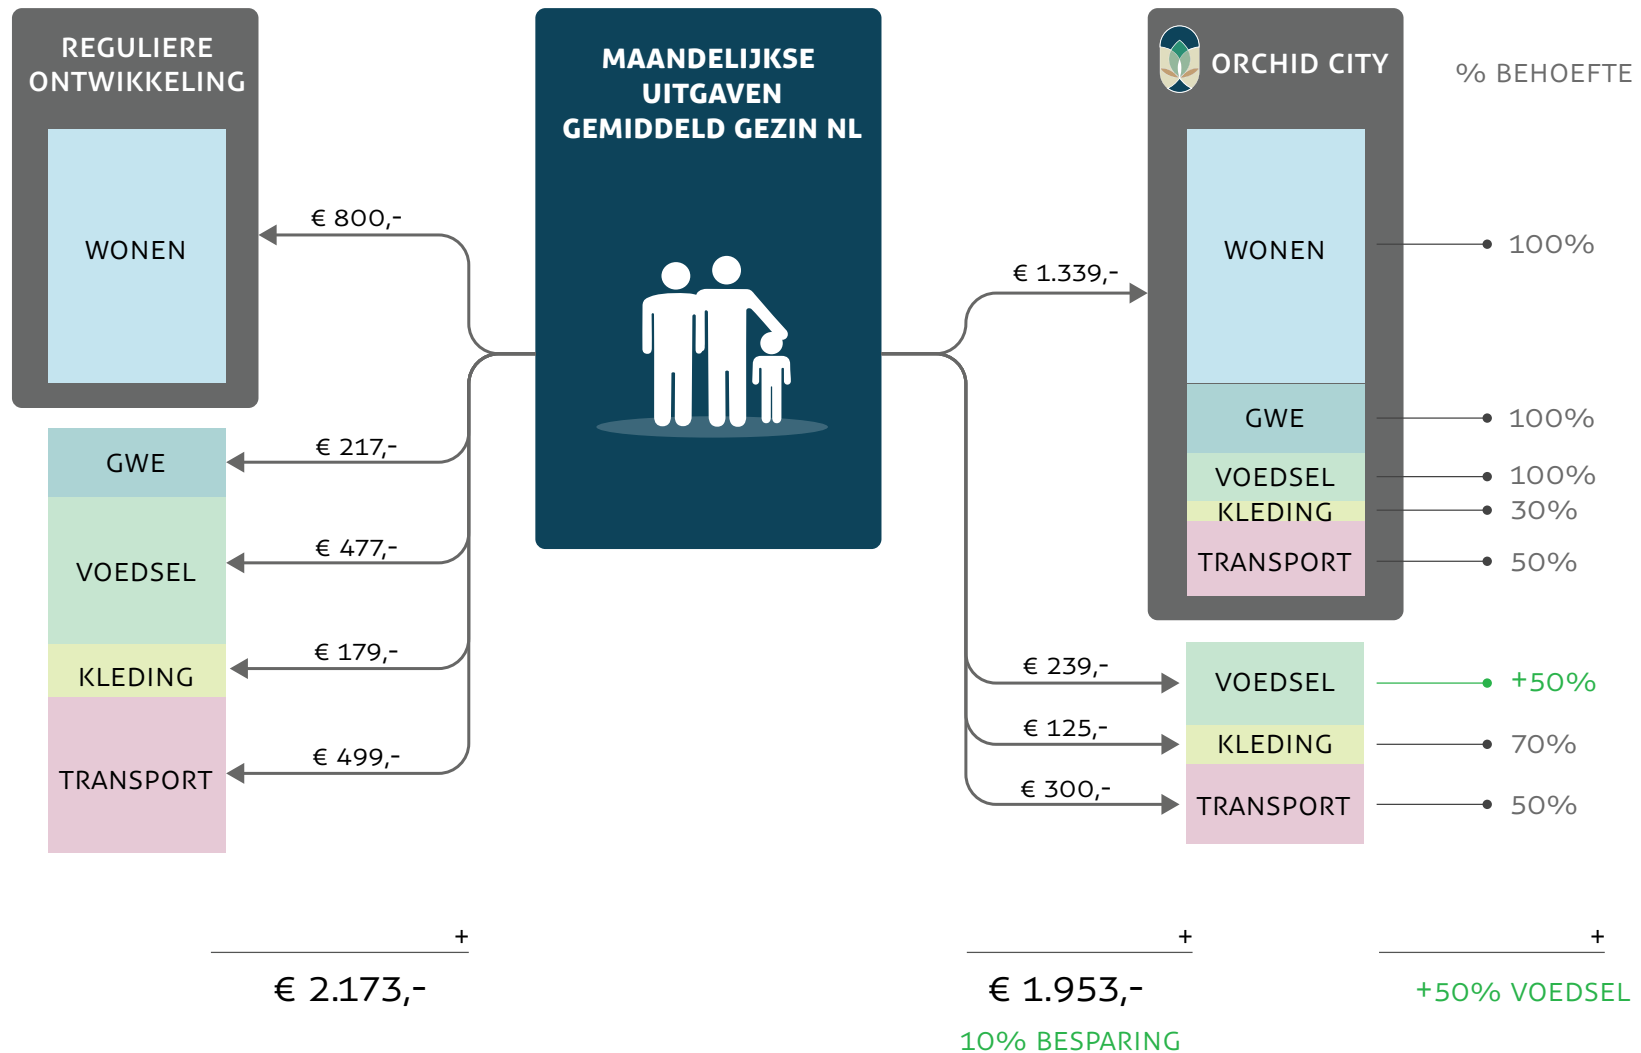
REGULIERE ONTWIKKELING

WONEN

MAANDELIJKSE UITGAVEN GEMIDDELD GEZIN NL

ORCHID CITY

% BEHOEFTE

€ 800,-

€ 1.339,-

WONEN

100%

GWE

100%

VOEDSEL

100%

KLEDING

30%

TRANSPORT

50%

GWE

€ 217,-

VOEDSEL

€ 477,-

KLEDING

€ 179,-

TRANSPORT

€ 499,-

€ 239,-

VOEDSEL

+50%

€ 125,-

KLEDING

70%

€ 300,-

TRANSPORT

50%

+

€ 2.173,-

+

€ 1.953,-

10% BESPARING

+

+50% VOEDSEL